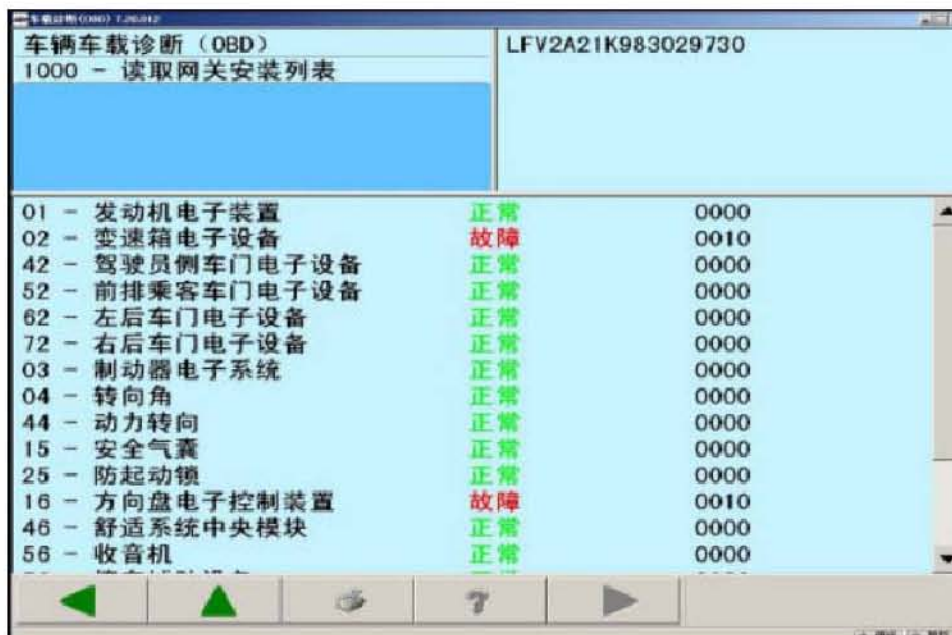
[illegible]

车辆车载诊断（OBD）
1000 - 读取网关安装列表

LFV2A21K983029730

| | | |
|---|---|---|
| 01 - 发动机电子装置 | 正常 | 0000 |
| 02 - 变速箱电子设备 | 故障 | 0010 |
| 42 - 驾驶员侧车门电子设备 | 正常 | 0000 |
| 52 - 前排乘客车门电子设备 | 正常 | 0000 |
| 62 - 左后车门电子设备 | 正常 | 0000 |
| 72 - 右后车门电子设备 | 正常 | 0000 |
| 03 - 制动器电子系统 | 正常 | 0000 |
| 04 - 转向角 | 正常 | 0000 |
| 44 - 动力转向 | 正常 | 0000 |
| 15 - 安全气囊 | 正常 | 0000 |
| 25 - 防起动锁 | 正常 | 0000 |
| 16 - 方向盘电子控制装置 | 故障 | 0010 |
| 46 - 舒适系统中央模块 | 正常 | 0000 |
| 56 - 收音机 | 正常 | 0000 |
| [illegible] | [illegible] | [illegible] |

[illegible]